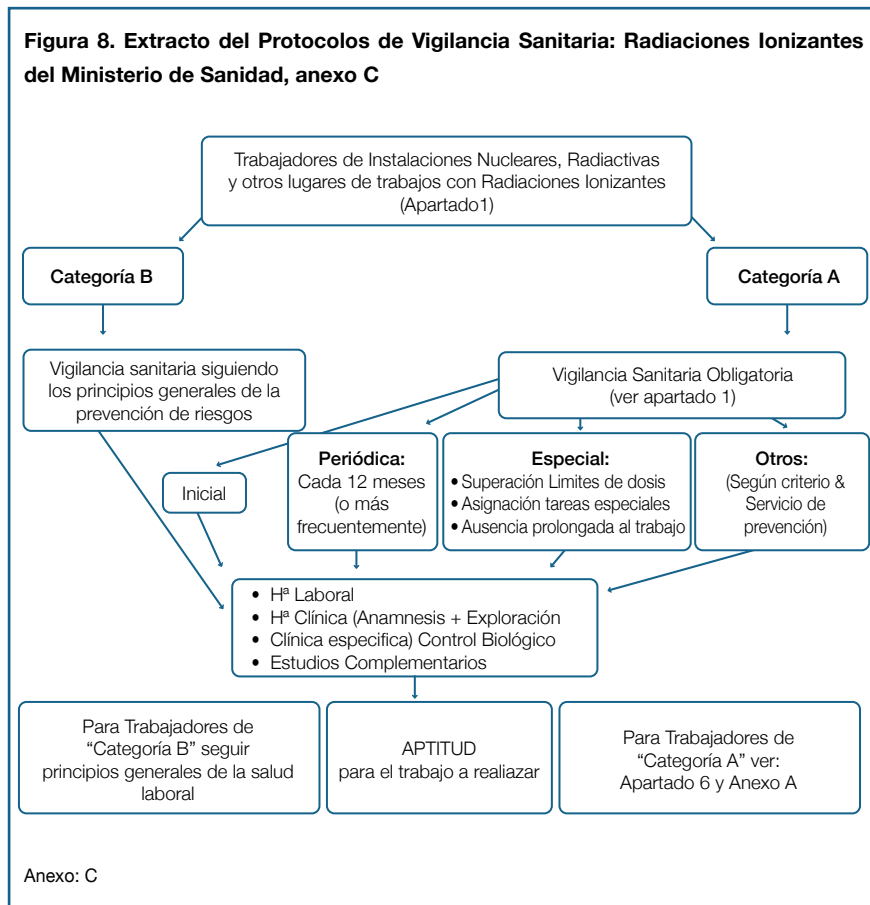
**Figura 8. Extracto del Protocolos de Vigilancia Sanitaria: Radiaciones Ionizantes del Ministerio de Sanidad, anexo C**

Trabajadores de Instalaciones Nucleares, Radiactivas y otros lugares de trabajos con Radiaciones Ionizantes (Apartado1)

**Categoría B**

**Categoría A**

Vigilancia sanitaria siguiendo los principios generales de la prevención de riesgos

Vigilancia Sanitaria Obligatoria (ver apartado 1)

Inicial

**Periódica:**
Cada 12 meses (o más frecuentemente)

**Especial:**
• Superación Limites de dosis
• Asignación tareas especiales
• Ausencia prolongada al trabajo

**Otros:**
(Según criterio & Servicio de prevención)

• Hª Laboral
• Hª Clínica (Anamnesis + Exploración
• Clínica especifica) Control Biológico
• Estudios Complementarios

Para Trabajadores de “Categoría B” seguir principios generales de la salud laboral

APTITUD para el trabajo a realiazar

Para Trabajadores de “Categoría A” ver: Apartado 6 y Anexo A

Anexo: C